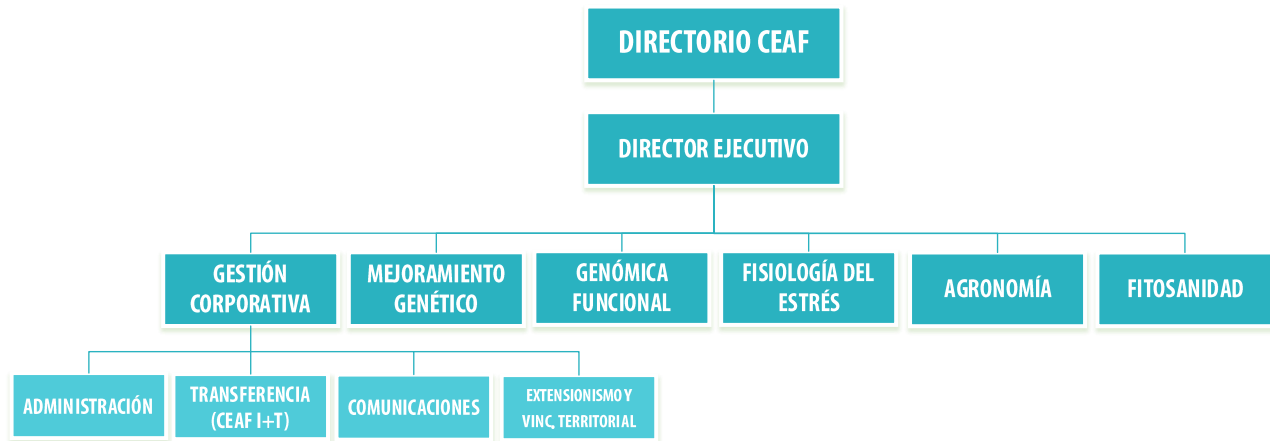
DIRECTORIO CEAF

DIRECTOR EJECUTIVO

GESTIÓN CORPORATIVA

MEJORAMIENTO GENÉTICO

GENÓMICA FUNCIONAL

FISIOLOGÍA DEL ESTRÉS

AGRONOMÍA

FITOSANIDAD

ADMINISTRACIÓN

TRANSFERENCIA (CEAF I+T)

COMUNICACIONES

EXTENSIONISMO Y VINC. TERRITORIAL